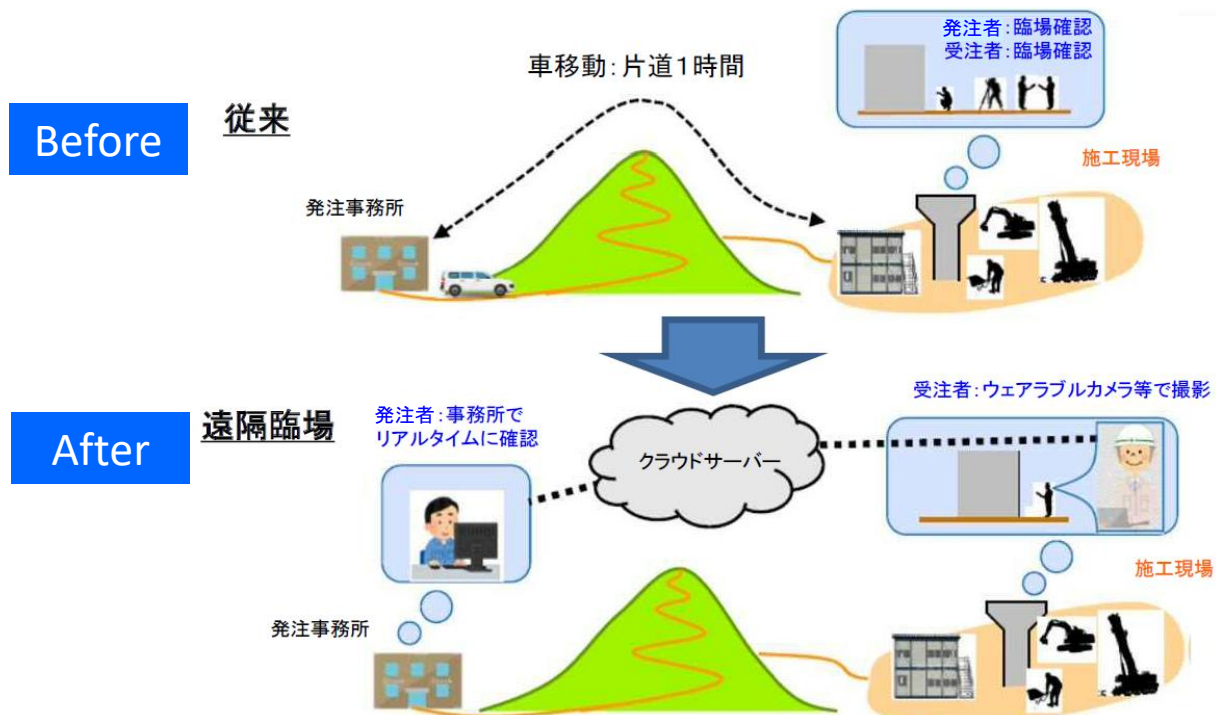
Before

従来

車移動：片道1時間

発注者：臨場確認
受注者：臨場確認

施工現場

発注事務所

After

遠隔臨場

発注者：事務所で
リアルタイムに確認

クラウドサーバー

受注者：ウェアラブルカメラ等で撮影

施工現場

発注事務所